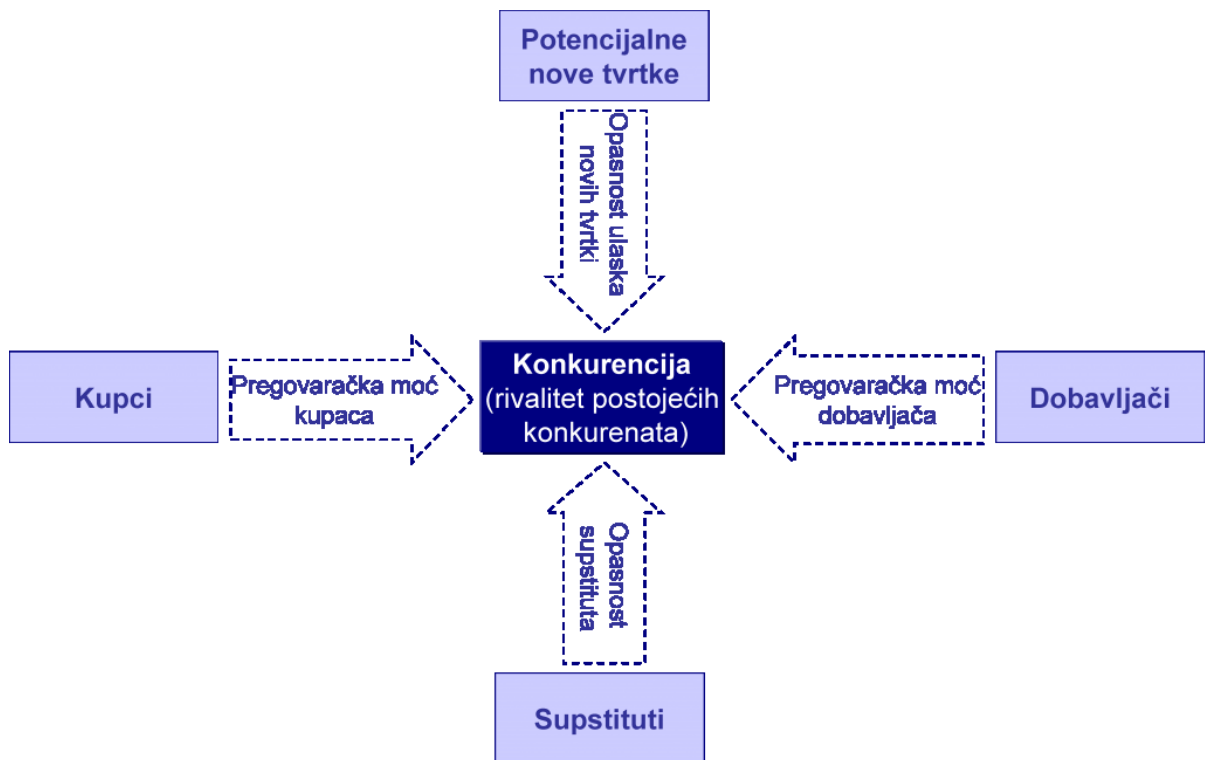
Potencijalne nove tvrtke

Opasnost ulaska novih tvrtki

Kupci

Pregovaračka moć kupaca

Konkurencija (rivalitet postojećih konkurenata)

Pregovaračka moć dobavljača

Dobavljači

Opasnost supstituta

Supstituti